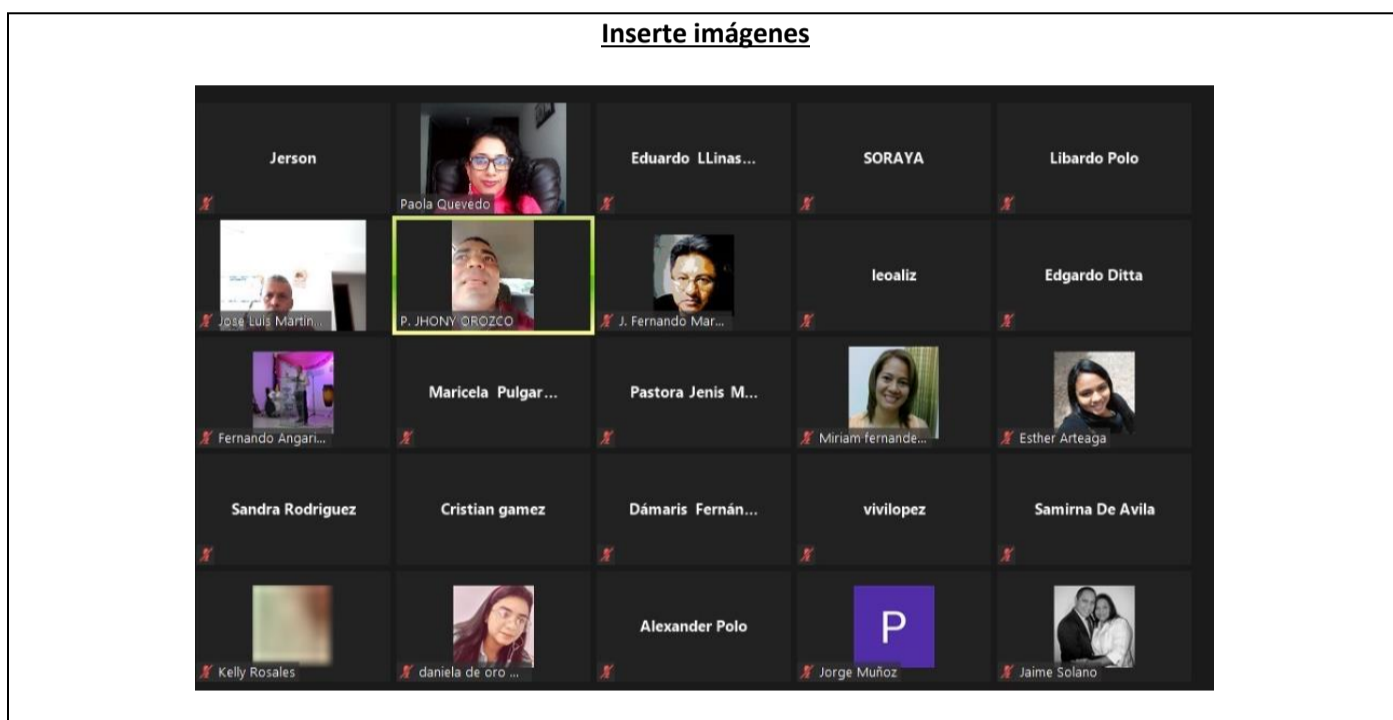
Inserte imágenes

Jerson

Paola Quevedo

Eduardo LLinas...

SORAYA

Libardo Polo

Jose Luis Martin...

P. JHONY OROZCO

J. Fernando Mar...

leoaliz

Edgardo Ditta

Fernando Angari...

Maricela Pulgar...

Pastora Jenis M...

Miriam fernande...

Esther Arteaga

Sandra Rodriguez

Cristian gamez

Dámaris Fernán...

vivilopez

Samirna De Avila

Kelly Rosales

daniela de oro ...

Alexander Polo

P

Jorge Muñoz

Jaime Solano